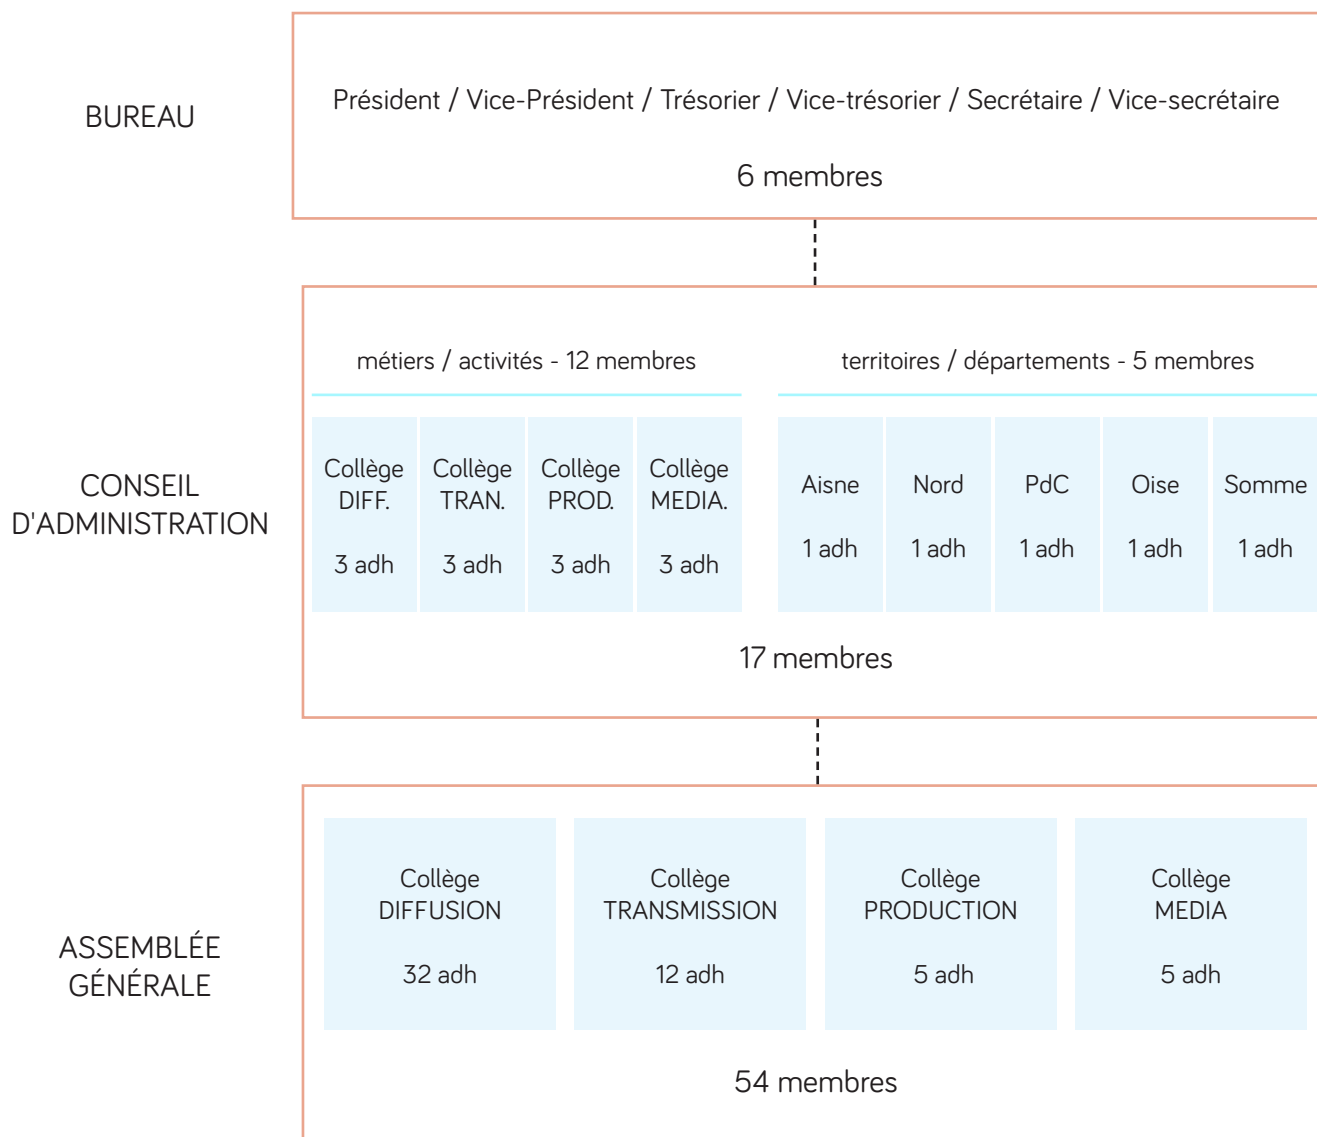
BUREAU

Président / Vice-Président / Trésorier / Vice-trésorier / Secrétaire / Vice-secrétaire

6 membres

CONSEIL D'ADMINISTRATION

métiers / activités - 12 membres

territoires / départements - 5 membres

Collège DIFF.

3 adh

Collège TRAN.

3 adh

Collège PROD.

3 adh

Collège MEDIA.

3 adh

Aisne

1 adh

Nord

1 adh

PdC

1 adh

Oise

1 adh

Somme

1 adh

17 membres

ASSEMBLÉE GÉNÉRALE

Collège DIFFUSION

32 adh

Collège TRANSMISSION

12 adh

Collège PRODUCTION

5 adh

Collège MEDIA

5 adh

54 membres